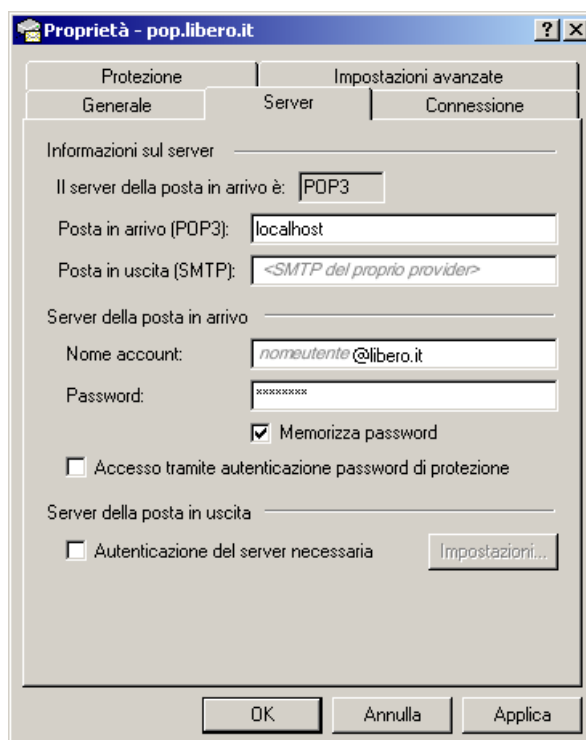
Proprietà - pop.libero.it

?
X

Protezione
Impostazioni avanzate
Generale
Server
Connessione

Informazioni sul server

Il server della posta in arrivo è: POP3

Posta in arrivo (POP3): localhost

Posta in uscita (SMTP): <SMTP del proprio provider>

Server della posta in arrivo

Nome account: nomeutente@libero.it

Password: ********

Memorizza password

Accesso tramite autenticazione password di protezione

Server della posta in uscita

Autenticazione del server necessaria

Impostazioni...

OK
Annulla
Applica